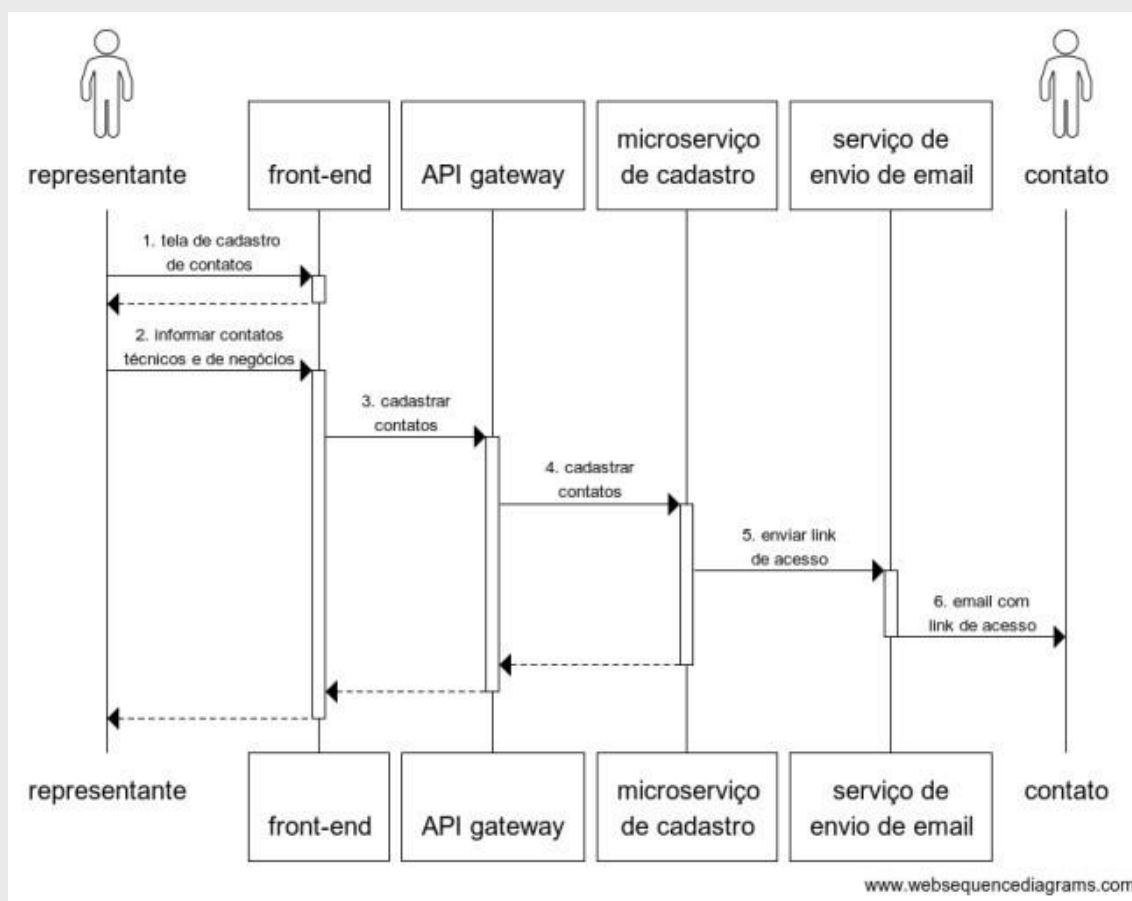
representante

front-end

API gateway

microserviço de cadastro

serviço de envio de email

contato

1. tela de cadastro de contatos

2. informar contatos técnicos e de negócios

3. cadastrar contatos

4. cadastrar contatos

5. enviar link de acesso

6. email com link de acesso

representante

front-end

API gateway

microserviço de cadastro

serviço de envio de email

contato

www.websequencediagrams.com